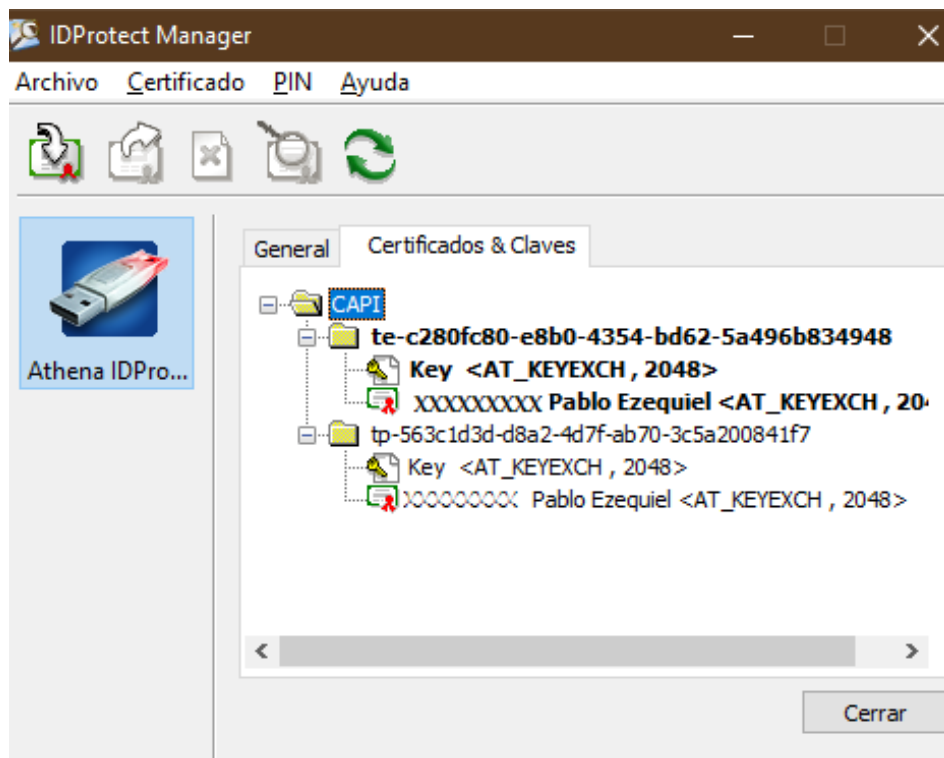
IDProtect Manager

Archivo Certificado PIN Ayuda

Athena IDPro...

General Certificados & Claves

CAPI
te-c280fc80-e8b0-4354-bd62-5a496b834948
Key <AT_KEYEXCH , 2048>
XXXXXXXXX Pablo Ezequiel <AT_KEYEXCH , 20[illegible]
tp-563c1d3d-d8a2-4d7f-ab70-3c5a200841f7
Key <AT_KEYEXCH , 2048>
XXXXXXXX Pablo Ezequiel <AT_KEYEXCH , 2048>

Cerrar